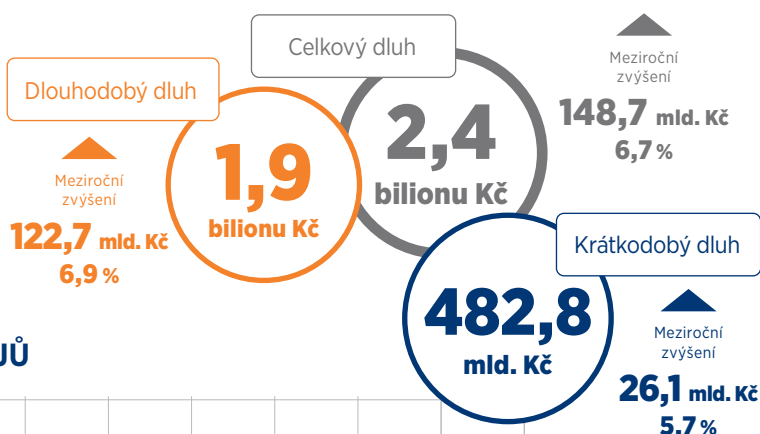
Celkový dluh

Meziroční zvýšení

148,7 mld. Kč

6,7 %

Dlouhodobý dluh

2,4

bilionu Kč

1,9

bilionu Kč

Meziroční zvýšení

122,7 mld. Kč

6,9 %

Krátkodobý dluh

482,8

mld. Kč

Meziroční zvýšení

26,1 mld. Kč

5,7 %

JŮ